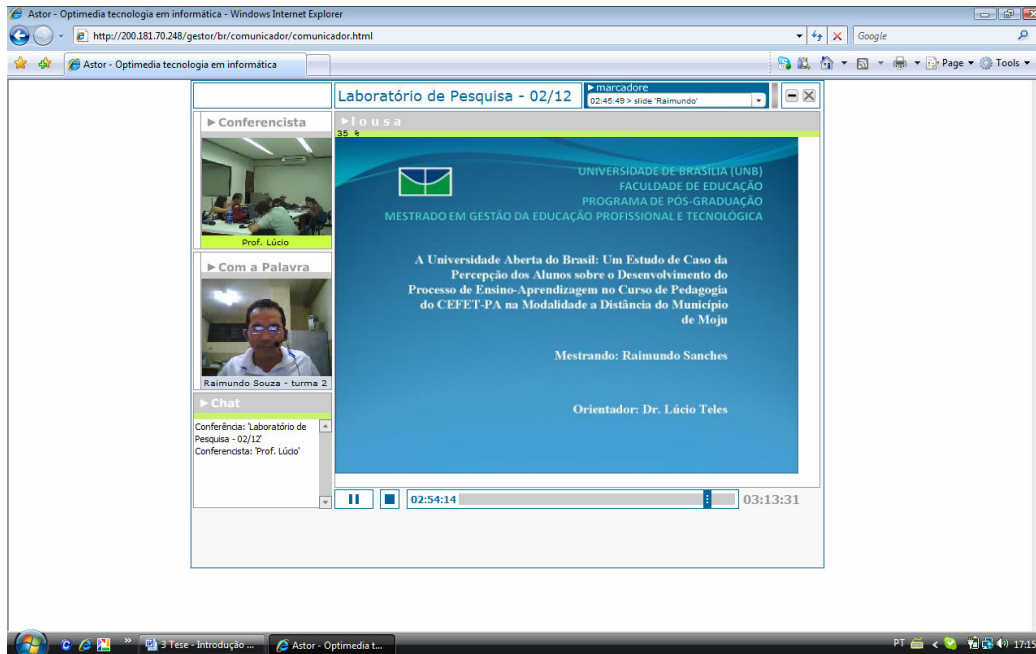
Astor - Optimedia tecnologia em informática - Windows Internet Explorer

http://200.181.70.248/gestor/br/comunicador/comunicador.html

Google

Astor - Optimedia tecnologia em informática

Page ▾ Tools ▾

Laboratório de Pesquisa - 02/12

▸ marcadore
02:45:49 > slide 'Raimundo'

▸ Conferencista

Prof. Lúcio

▸ Com a Palavra

Raimundo Souza - turma 2

▸ Chat

Conferência: 'Laboratório de Pesquisa - 02/12'
Conferencista: 'Prof. Lúcio'

▸ l o u s a
35 %

UNIVERSIDADE DE BRASÍLIA (UNB)
FACULDADE DE EDUCAÇÃO
PROGRAMA DE PÓS-GRADUAÇÃO
MESTRADO EM GESTÃO DA EDUCAÇÃO PROFISSIONAL E TECNOLÓGICA

A Universidade Aberta do Brasil: Um Estudo de Caso da Percepção dos Alunos sobre o Desenvolvimento do Processo de Ensino-Aprendizagem no Curso de Pedagogia do CEFET-PA na Modalidade a Distância do Município de Moju

Mestrando: Raimundo Sanches

Orientador: Dr. Lúcio Teles

02:54:14

03:13:31

3 Tese - Introdução ...

Astor - Optimedia t...

PT

17:15